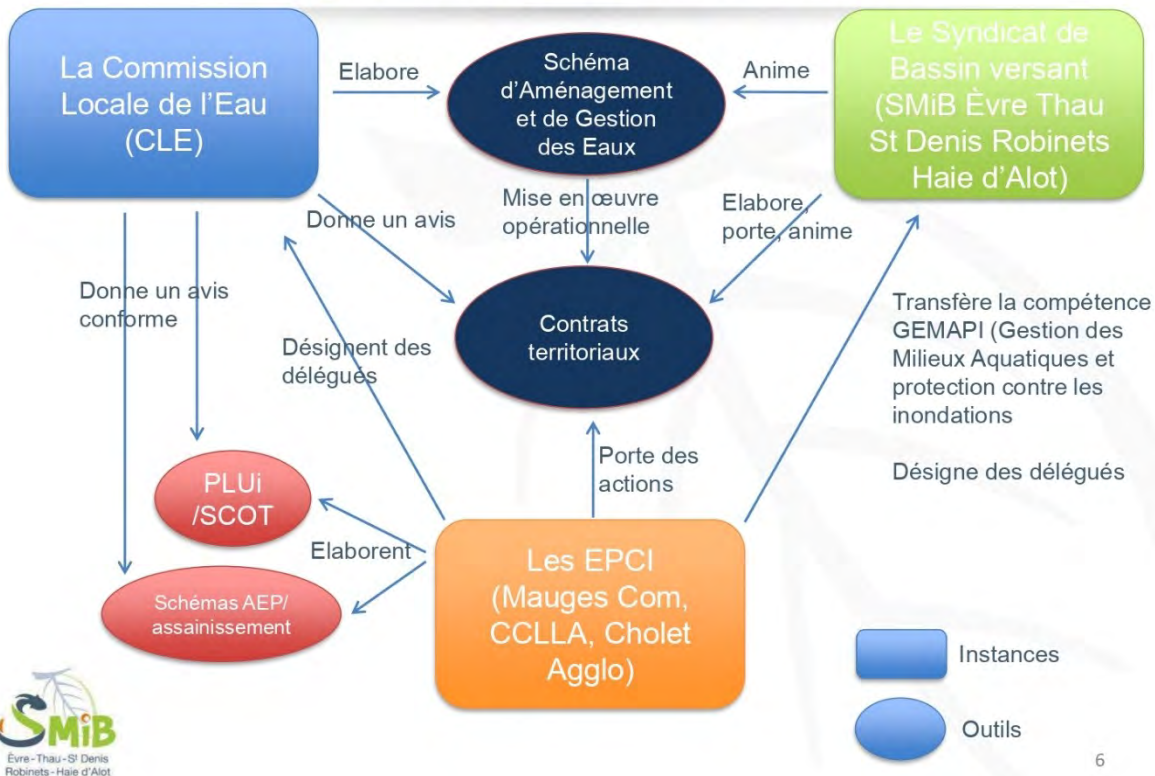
La Commission Locale de l'Eau (CLE)

Elabore

Schéma d'Aménagement et de Gestion des Eaux

Anime

Le Syndicat de Bassin versant (SMiB Èvre Thau St Denis Robinets Haie d'Alot)

Mise en œuvre opérationnelle

Donne un avis

Elabore, porte, anime

Donne un avis conforme

Contrats territoriaux

Transfère la compétence GEMAPI (Gestion des Milieux Aquatiques et protection contre les inondations

Désignent des délégués

Désigne des délégués

Porte des actions

PLUi /SCOT

Elaborent

Les EPCI (Mauges Com, CCLLA, Cholet Agglo)

Schémas AEP/ assainissement

Instances

Outils

SMiB
Èvre - Thau - St Denis Robinets - Haie d'Alot

6